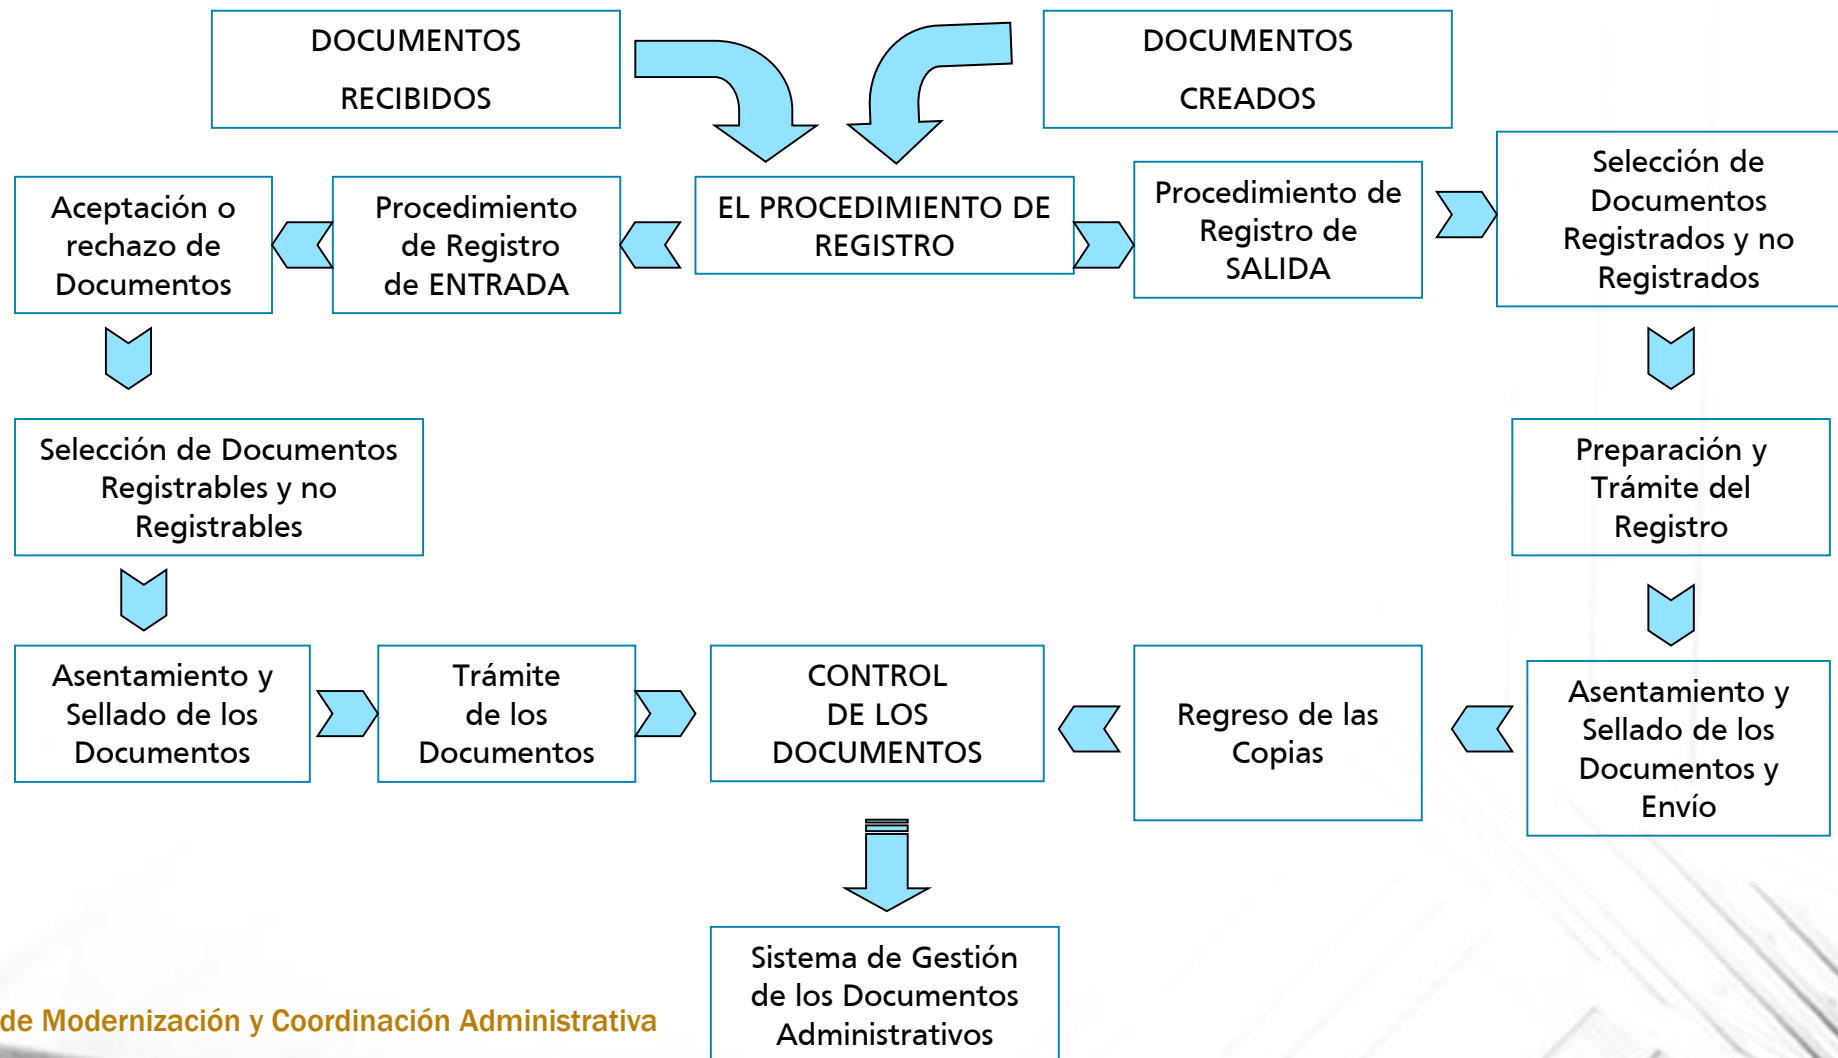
DOCUMENTOS RECIBIDOS

DOCUMENTOS CREADOS

Aceptación o rechazo de Documentos

Procedimiento de Registro de ENTRADA

EL PROCEDIMIENTO DE REGISTRO

Procedimiento de Registro de SALIDA

Selección de Documentos Registrados y no Registrados

Selección de Documentos Registrables y no Registrables

Preparación y Trámite del Registro

Asentamiento y Sellado de los Documentos

Trámite de los Documentos

CONTROL DE LOS DOCUMENTOS

Regreso de las Copias

Asentamiento y Sellado de los Documentos y Envío

Sistema de Gestión de los Documentos Administrativos

de Modernización y Coordinación Administrativa